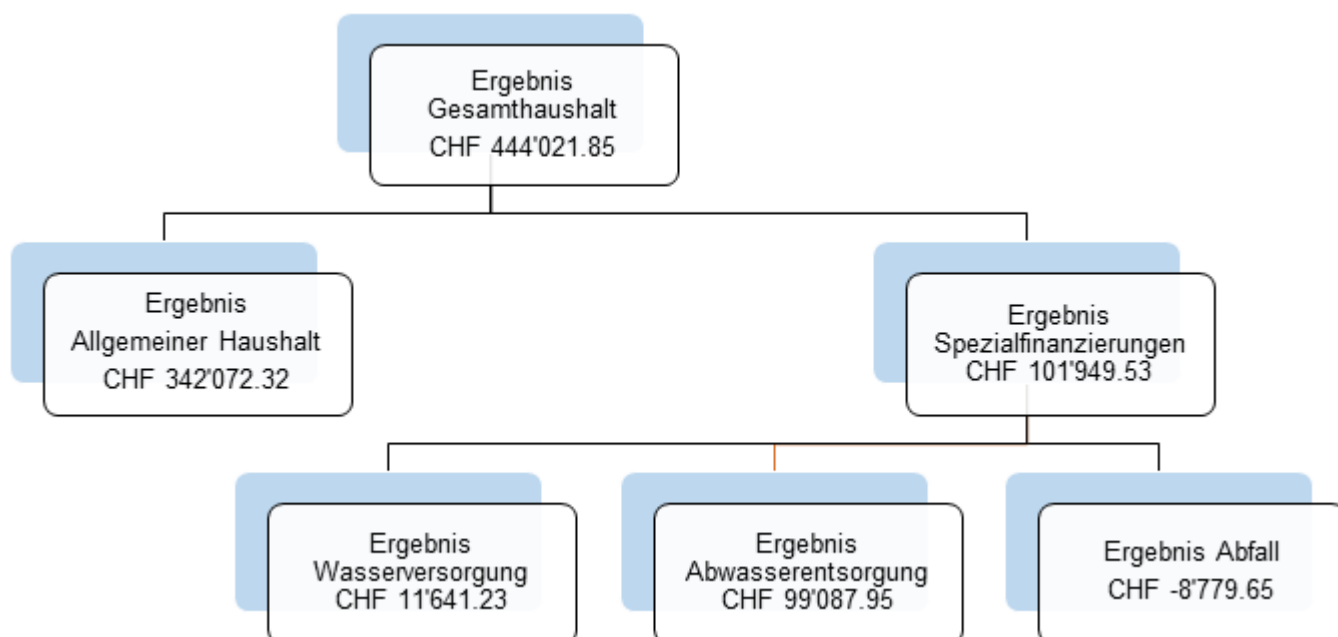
Ergebnis
Gesamthaushalt
CHF 444'021.85

Ergebnis
Allgemeiner Haushalt
CHF 342'072.32

Ergebnis
Spezialfinanzierungen
CHF 101'949.53

Ergebnis
Wasserversorgung
CHF 11'641.23

Ergebnis
Abwasserentsorgung
CHF 99'087.95

Ergebnis Abfall
CHF -8'779.65